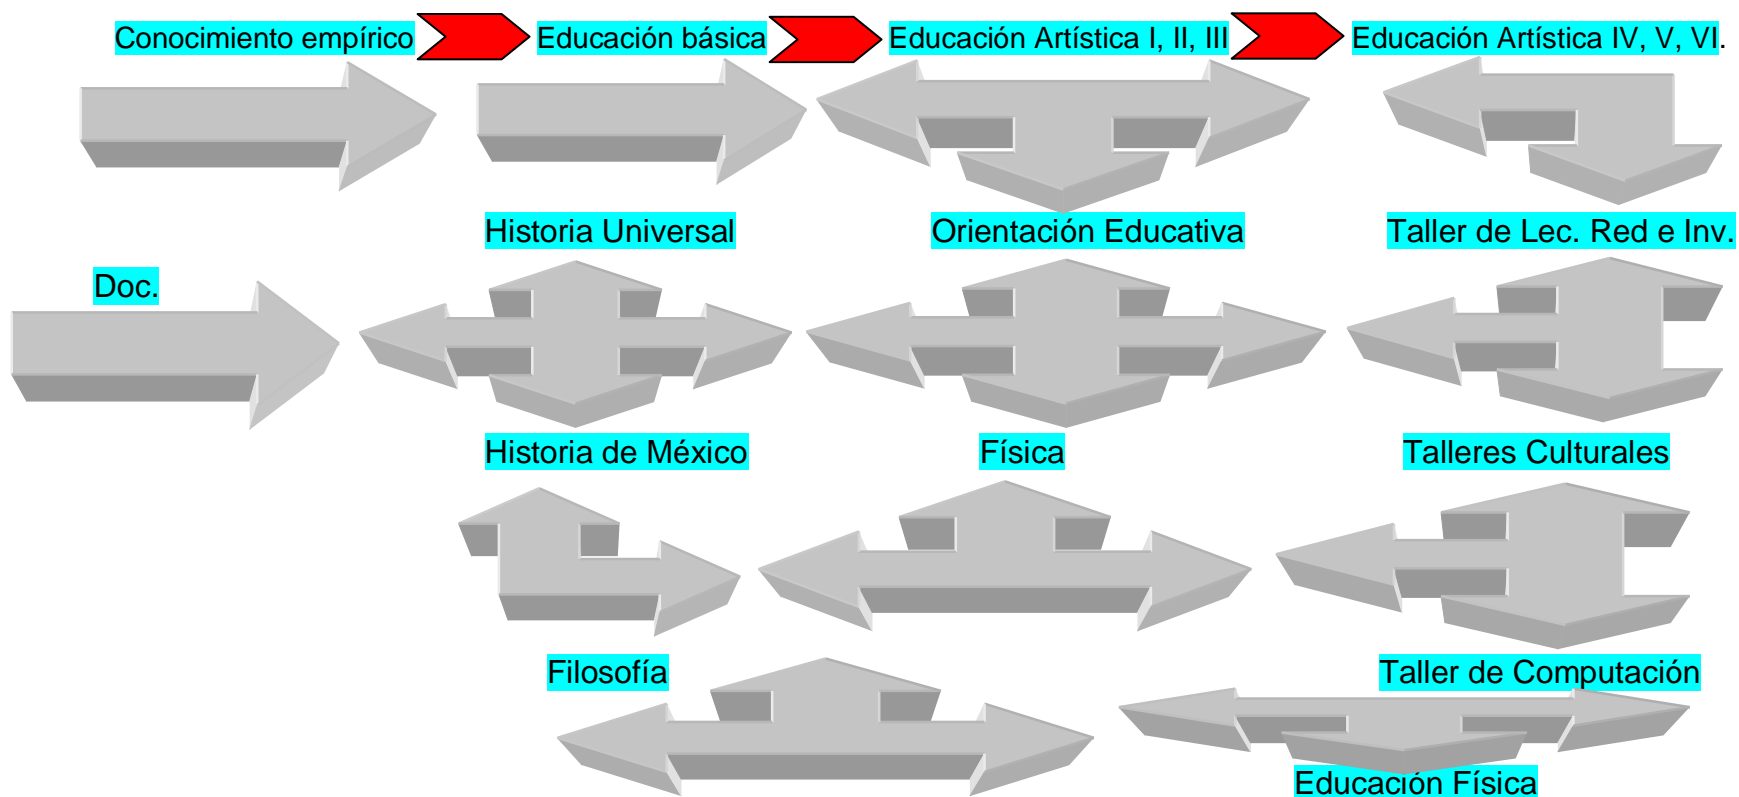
Conocimiento empírico Educación básica Educación Artística I, II, III Educación Artística IV, V, VI.

Historia Universal

Orientación Educativa

Taller de Lec. Red e Inv.

Doc.

Historia de México

Física

Talleres Culturales

Filosofía

Taller de Computación

Educación Física